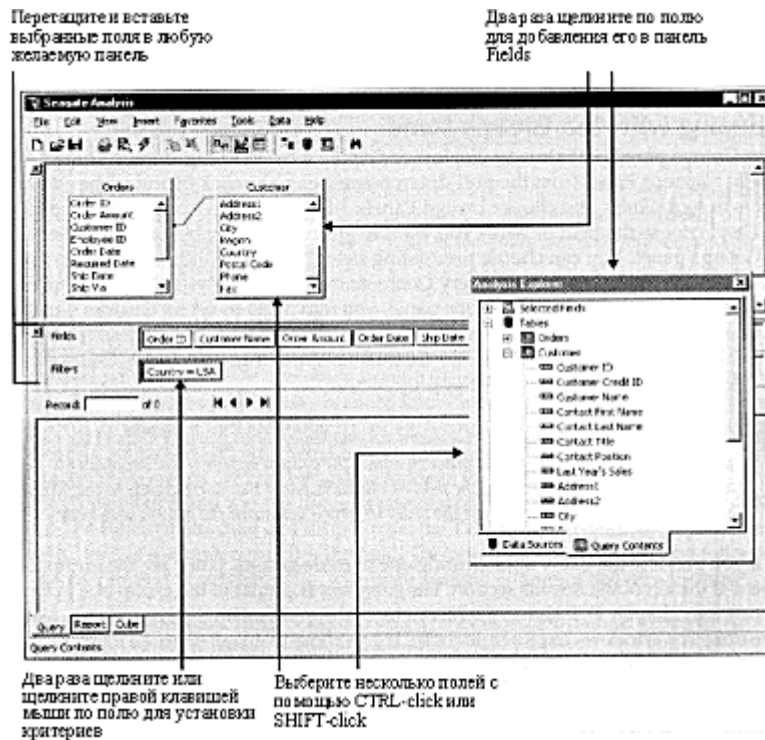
Перетащите и вставьте выбранные поля в любую желаемую панель

Два раза щелкните по полю для добавления его в панель Fields

Seagate Analysis

File Edit View Insert Favorites Tools Data Help

Orders
Order ID
Order Amount
Customer ID
Employee ID
Order Date
Required Date
Ship Date
Ship Via

Customer
Address1
Address2
City
Region
Country
Postal Code
Phone
Fax

Analysis Explorer
Selected Fields
Tables
Orders
Customer
Customer ID
Customer Credit ID
Customer Name
Contact First Name
Contact Last Name
Contact Title
Contact Position
Last Year's Sales
Address1
Address2
City

Data Sources
Query Contents

Fields
Order ID
Customer Name
Order Amount
Order Date
Ship Date

Filters
Country = USA

Record: of 0

Query
Report
Cube

Query Contents

Два раза щелкните или щелкните правой клавишей мыши по полю для установки критериев

Выберите несколько полей с помощью CTRL-click или SHIFT-click